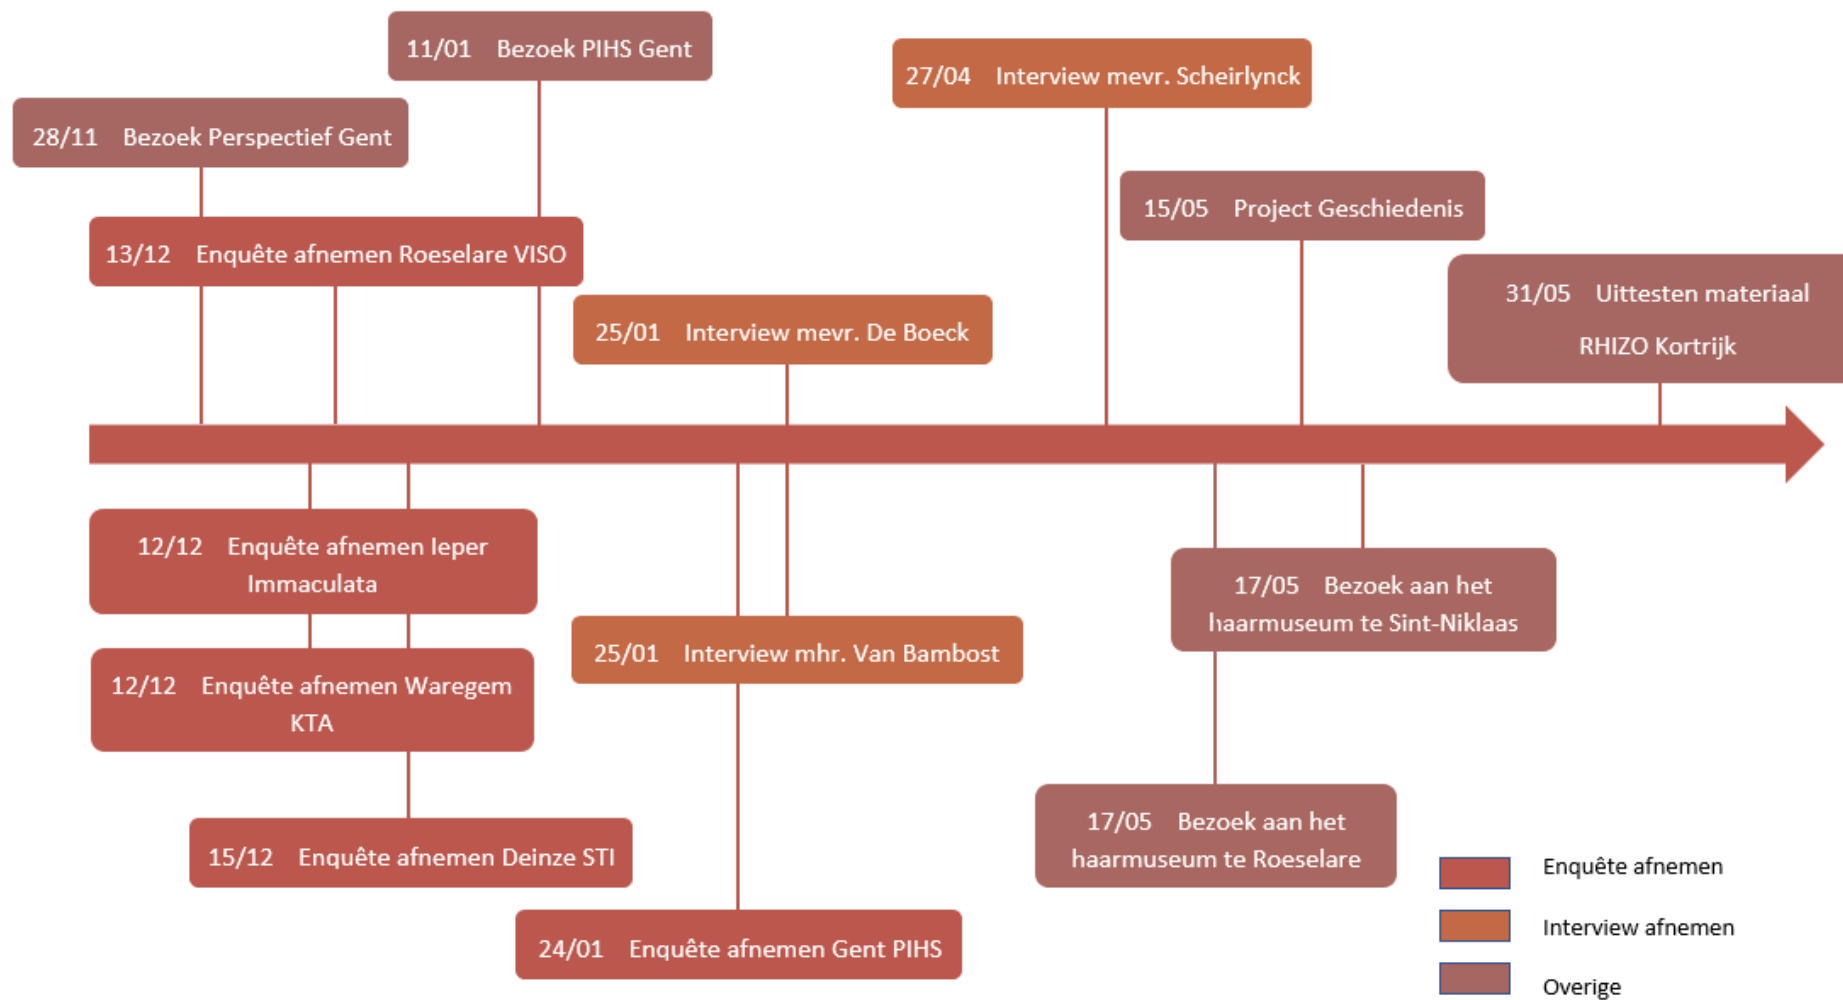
11/01 Bezoek PIHS Gent

28/11 Bezoek Perspectief Gent

27/04 Interview mevr. Scheirlynck

15/05 Project Geschiedenis

13/12 Enquête afnemen Roeselare VISO

31/05 Uittesten materiaal RHIZO Kortrijk

25/01 Interview mevr. De Boeck

12/12 Enquête afnemen Ieper Immaculata

17/05 Bezoek aan het haarmuseum te Sint-Niklaas

25/01 Interview mhr. Van Bambost

12/12 Enquête afnemen Waregem KTA

17/05 Bezoek aan het haarmuseum te Roeselare

15/12 Enquête afnemen Deinze STI

24/01 Enquête afnemen Gent PIHS

Enquête afnemen

Interview afnemen

Overige